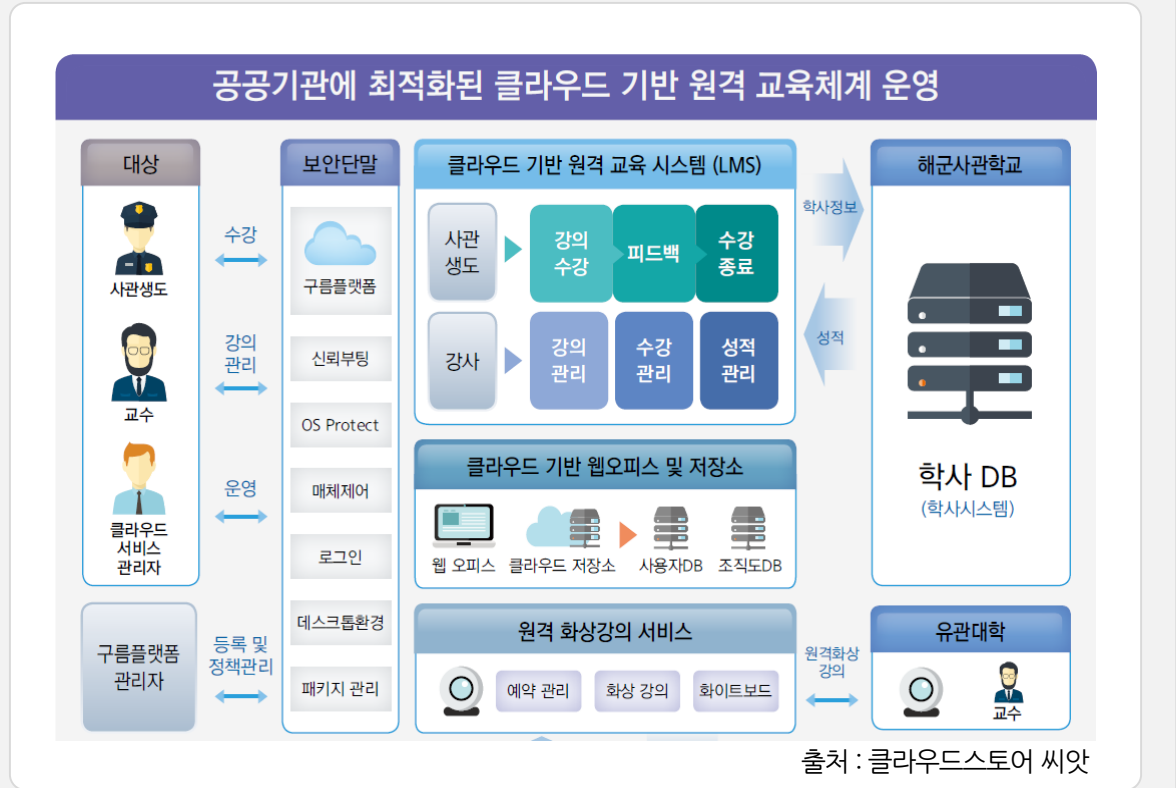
공공기관에 최적화된 클라우드 기반 원격 교육체계 운영

대상

사관생도

교수

클라우드 서비스 관리자

구름플랫폼 관리자

수강

강의 관리

운영

등록 및 정책관리

보안단말

구름플랫폼

신뢰부팅

OS Protect

매체제어

로그인

데스크톱환경

패키지 관리

클라우드 기반 원격 교육 시스템 (LMS)

사관생도

강의 수강

피드백

수강 종료

강사

강의 관리

수강 관리

성적 관리

클라우드 기반 웹오피스 및 저장소

웹 오피스

클라우드 저장소

사용자DB

조직도DB

원격 화상강의 서비스

예약 관리

화상 강의

화이트보드

학사정보

성적

원격화상 강의

해군사관학교

학사 DB

(학사시스템)

유관대학

교수

출처 : 클라우드스토어 씨앗